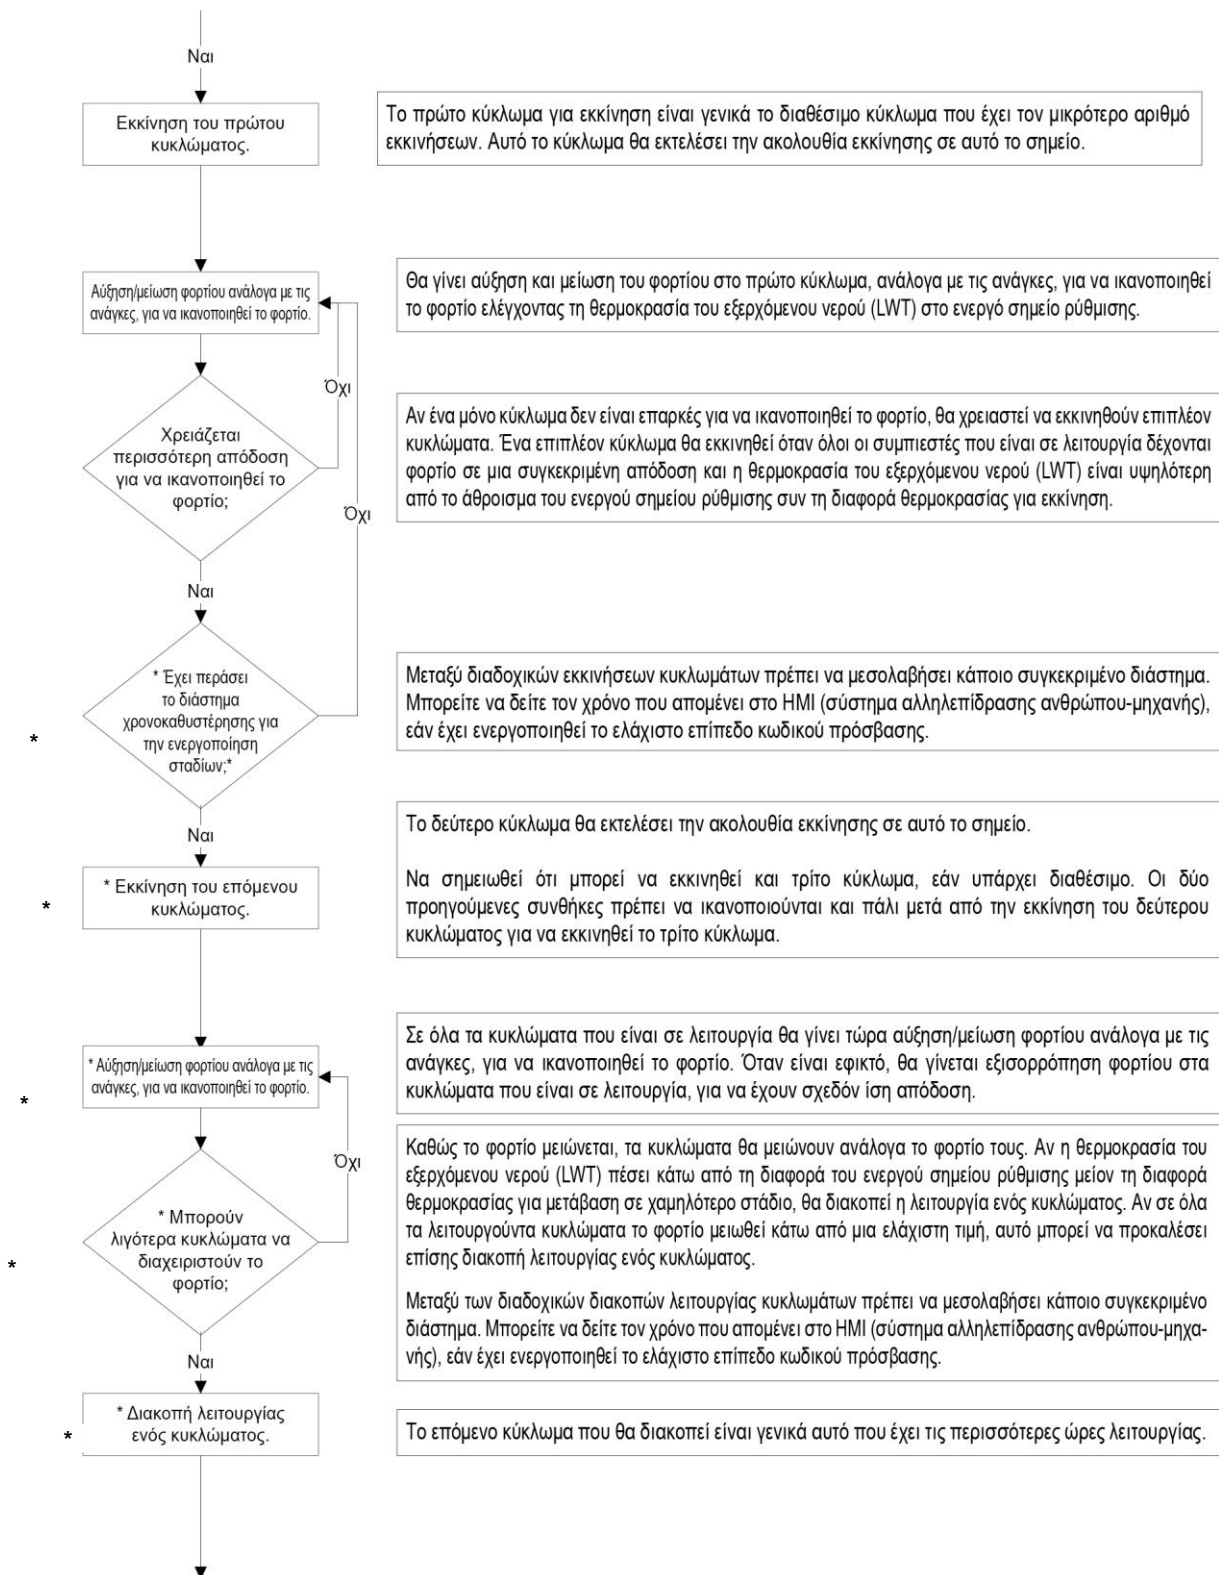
Ναι

Εκκίνηση του πρώτου κυκλώματος.

Το πρώτο κύκλωμα για εκκίνηση είναι γενικά το διαθέσιμο κύκλωμα που έχει τον μικρότερο αριθμό εκκινήσεων. Αυτό το κύκλωμα θα εκτελέσει την ακολουθία εκκίνησης σε αυτό το σημείο.

Αύξηση/μείωση φορτίου ανάλογα με τις ανάγκες, για να ικανοποιηθεί το φορτίο.

Θα γίνει αύξηση και μείωση του φορτίου στο πρώτο κύκλωμα, ανάλογα με τις ανάγκες, για να ικανοποιηθεί το φορτίο ελέγχοντας τη θερμοκρασία του εξερχόμενου νερού (LWT) στο ενεργό σημείο ρύθμισης.

Όχι

Χρειάζεται περισσότερη απόδοση για να ικανοποιηθεί το φορτίο;

Όχι

Αν ένα μόνο κύκλωμα δεν είναι επαρκές για να ικανοποιηθεί το φορτίο, θα χρειαστεί να εκκινηθούν επιπλέον κυκλώματα. Ένα επιπλέον κύκλωμα θα εκκινηθεί όταν όλοι οι συμπιεστές που είναι σε λειτουργία δέχονται φορτίο σε μια συγκεκριμένη απόδοση και η θερμοκρασία του εξερχόμενου νερού (LWT) είναι υψηλότερη από το άθροισμα του ενεργού σημείου ρύθμισης συν τη διαφορά θερμοκρασίας για εκκίνηση.

Ναι

* Έχει περάσει το διάστημα χρονοκαθυστέρησης για την ενεργοποίηση σταδίων;*

*

Μεταξύ διαδοχικών εκκινήσεων κυκλωμάτων πρέπει να μεσολαβήσει κάποιο συγκεκριμένο διάστημα. Μπορείτε να δείτε τον χρόνο που απομένει στο HMI (σύστημα αλληλεπίδρασης ανθρώπου-μηχανής), εάν έχει ενεργοποιηθεί το ελάχιστο επίπεδο κωδικού πρόσβασης.

Ναι

* Εκκίνηση του επόμενου κυκλώματος.

*

Το δεύτερο κύκλωμα θα εκτελέσει την ακολουθία εκκίνησης σε αυτό το σημείο.

Να σημειωθεί ότι μπορεί να εκκινηθεί και τρίτο κύκλωμα, εάν υπάρχει διαθέσιμο. Οι δύο προηγούμενες συνθήκες πρέπει να ικανοποιούνται και πάλι μετά από την εκκίνηση του δεύτερου κυκλώματος για να εκκινηθεί το τρίτο κύκλωμα.

* Αύξηση/μείωση φορτίου ανάλογα με τις ανάγκες, για να ικανοποιηθεί το φορτίο.

*

Σε όλα τα κυκλώματα που είναι σε λειτουργία θα γίνει τώρα αύξηση/μείωση φορτίου ανάλογα με τις ανάγκες, για να ικανοποιηθεί το φορτίο. Όταν είναι εφικτό, θα γίνεται εξισορρόπηση φορτίου στα κυκλώματα που είναι σε λειτουργία, για να έχουν σχεδόν ίση απόδοση.

Όχι

* Μπορούν λιγότερα κυκλώματα να διαχειριστούν το φορτίο;

*

Καθώς το φορτίο μειώνεται, τα κυκλώματα θα μειώνουν ανάλογα το φορτίο τους. Αν η θερμοκρασία του εξερχόμενου νερού (LWT) πέσει κάτω από τη διαφορά του ενεργού σημείου ρύθμισης μείον τη διαφορά θερμοκρασίας για μετάβαση σε χαμηλότερο στάδιο, θα διακοπεί η λειτουργία ενός κυκλώματος. Αν σε όλα τα λειτουργούντα κυκλώματα το φορτίο μειωθεί κάτω από μια ελάχιστη τιμή, αυτό μπορεί να προκαλέσει επίσης διακοπή λειτουργίας ενός κυκλώματος.

Μεταξύ των διαδοχικών διακοπών λειτουργίας κυκλωμάτων πρέπει να μεσολαβήσει κάποιο συγκεκριμένο διάστημα. Μπορείτε να δείτε τον χρόνο που απομένει στο HMI (σύστημα αλληλεπίδρασης ανθρώπου-μηχανής), εάν έχει ενεργοποιηθεί το ελάχιστο επίπεδο κωδικού πρόσβασης.

Ναι

* Διακοπή λειτουργίας ενός κυκλώματος.

*

Το επόμενο κύκλωμα που θα διακοπεί είναι γενικά αυτό που έχει τις περισσότερες ώρες λειτουργίας.